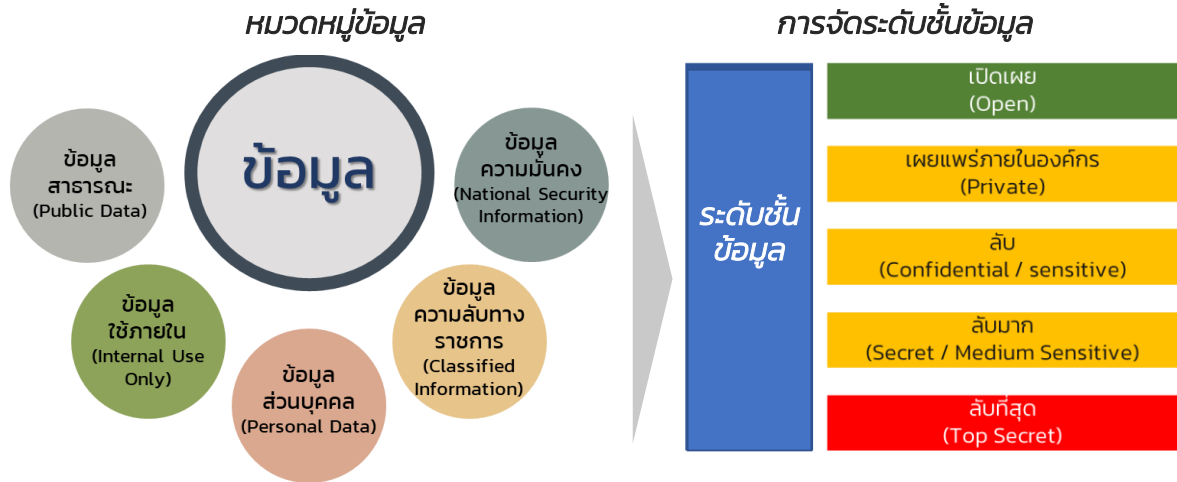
หมวดหมู่ข้อมูล

ข้อมูล

ข้อมูล
สาธารณะ
(Public Data)

ข้อมูล
ความมั่นคง
(National Security Information)

ข้อมูล
ใช้ภายใน
(Internal Use Only)

ข้อมูล
ความลับทางราชการ
(Classified Information)

ข้อมูล
ส่วนบุคคล
(Personal Data)

การจัดระดับชั้นข้อมูล

ระดับชั้นข้อมูล

เปิดเผย
(Open)

เผยแพร่ภายในองค์กร
(Private)

ลับ
(Confidential / sensitive)

ลับมาก
(Secret / Medium Sensitive)

ลับที่สุด
(Top Secret)